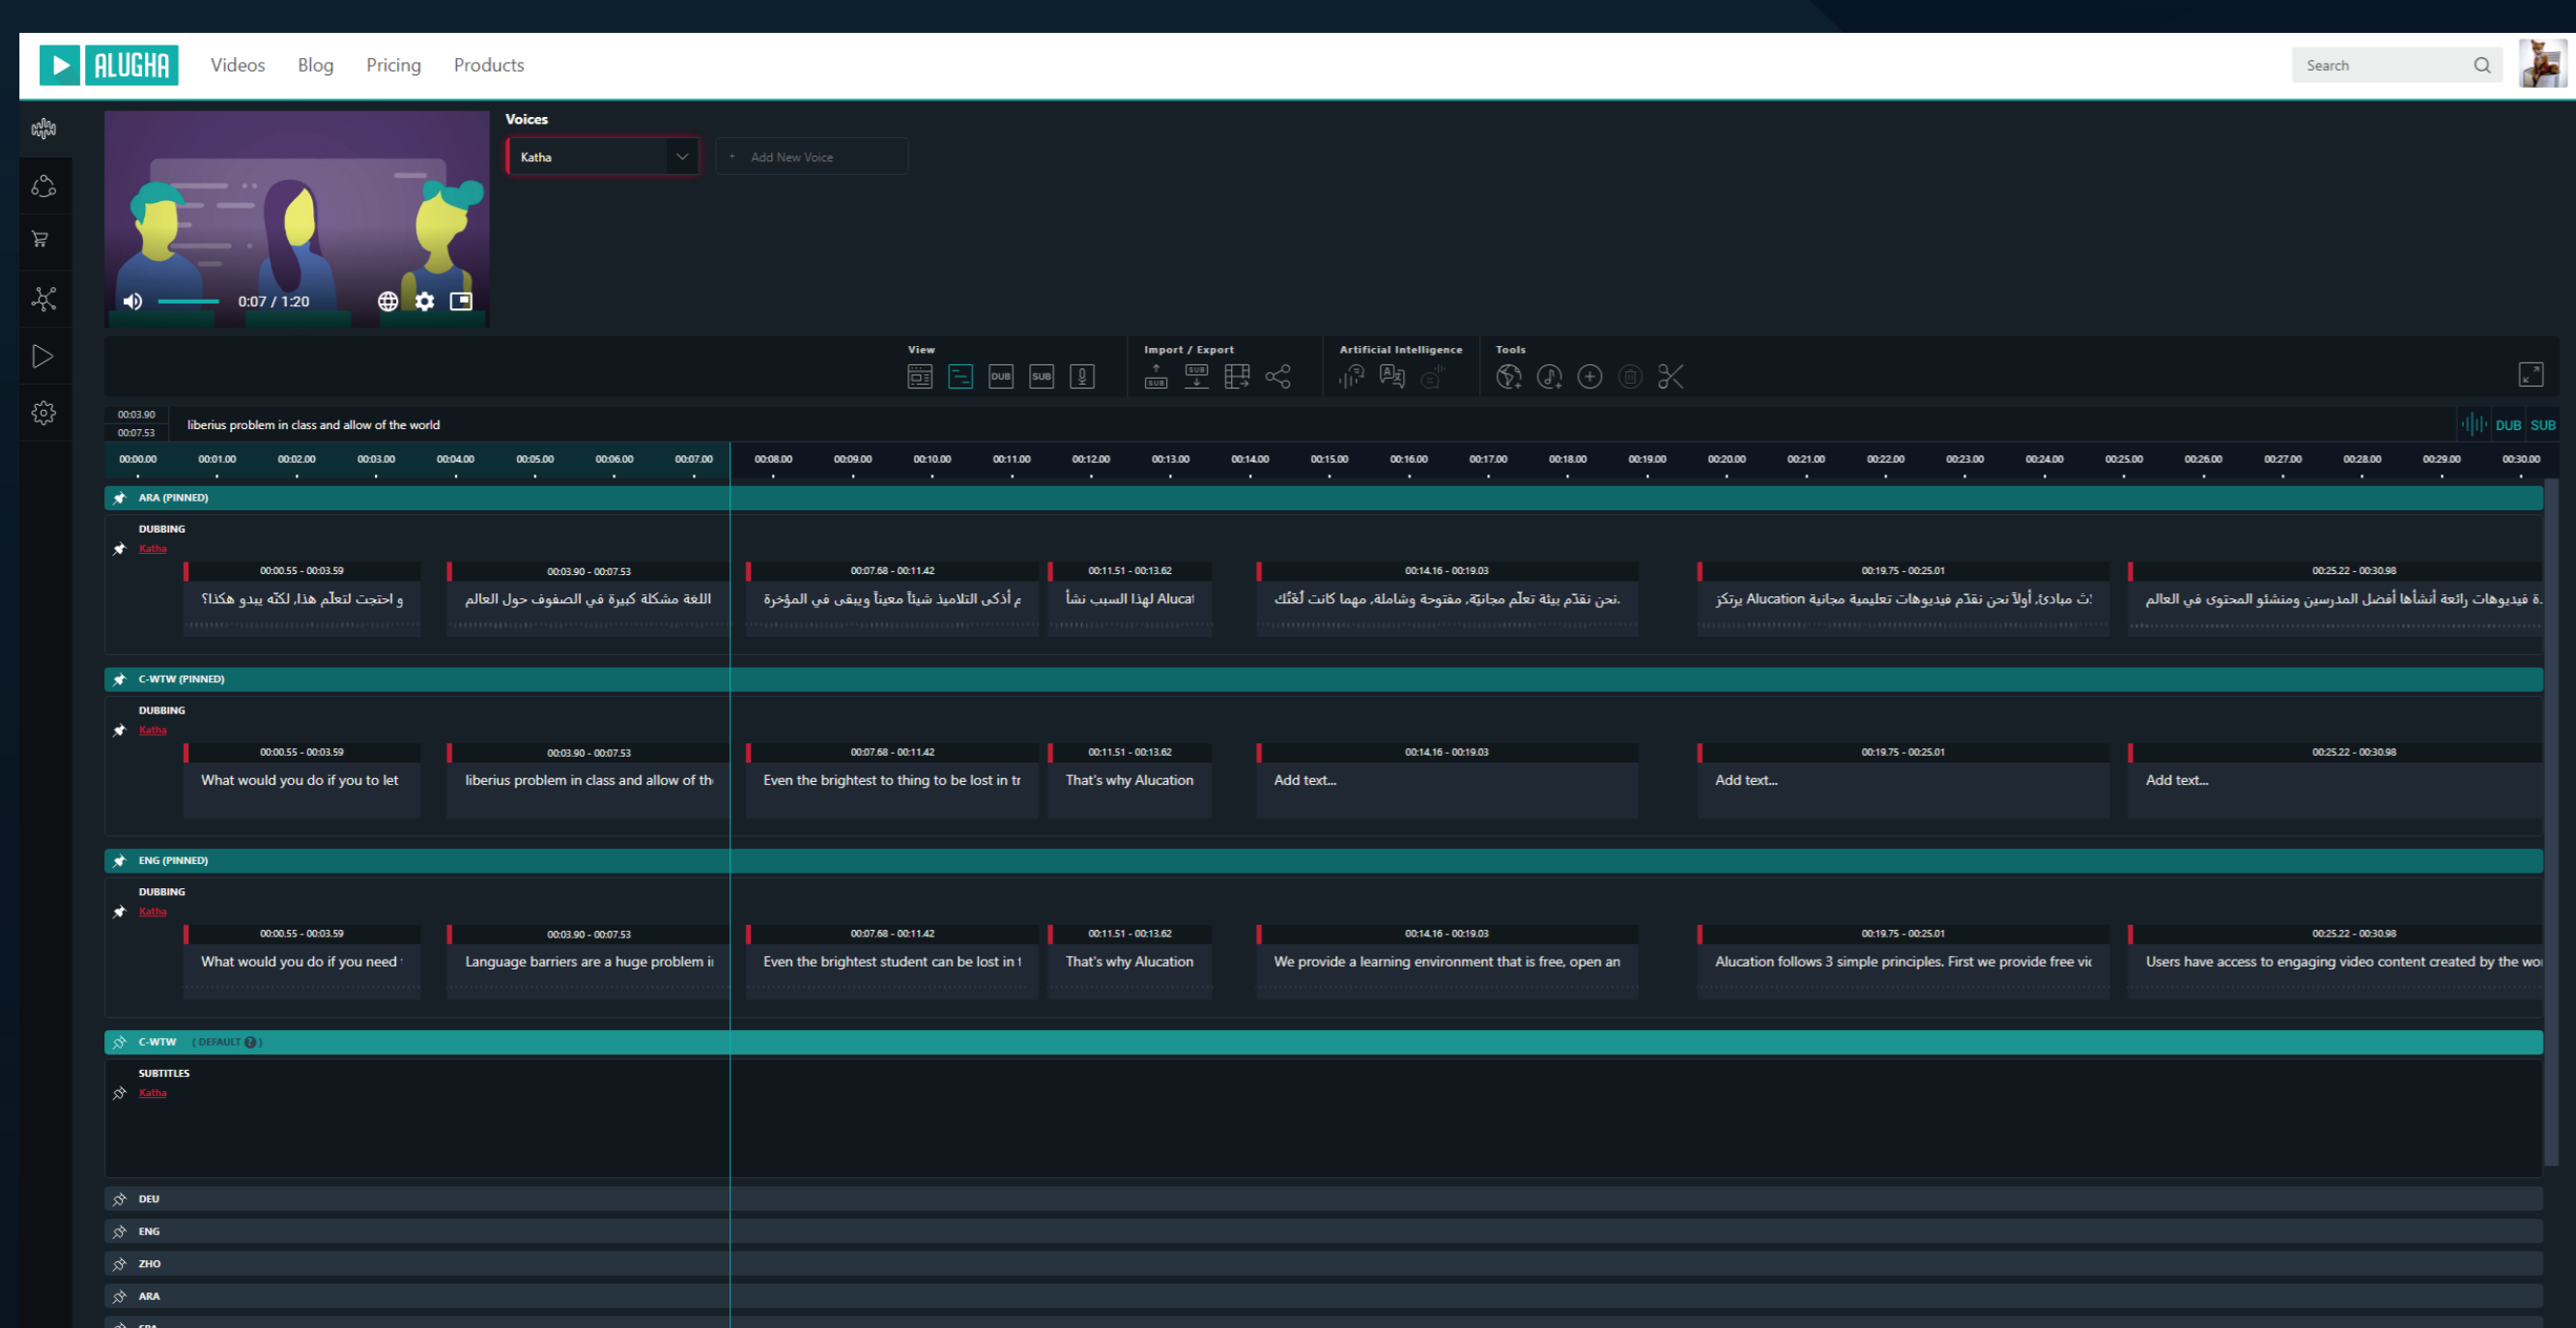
ALUGHA Videos Blog Pricing Products

Search

Voices

Katha

+ Add New Voice

0:07 / 1:20

View

Import / Export

Artificial Intelligence

Tools

DUB SUB

00:03.90
00:07.53

liberius problem in class and allow of the world

DUB SUB

00:00.00 00:01.00 00:02.00 00:03.00 00:04.00 00:05.00 00:06.00 00:07.00 00:08.00 00:09.00 00:10.00 00:11.00 00:12.00 00:13.00 00:14.00 00:15.00 00:16.00 00:17.00 00:18.00 00:19.00 00:20.00 00:21.00 00:22.00 00:23.00 00:24.00 00:25.00 00:26.00 00:27.00 00:28.00 00:29.00 00:30.00

ARA (PINNED)

DUBBING
Katha

00:00.55 - 00:03.59
و احتجت لتعلّم هذا، لكنّه يبدو هكذا؟

00:03.90 - 00:07.53
اللغة مشكلة كبيرة في الصفوف حول العالم

00:07.68 - 00:11.42
م أذكى التلاميذ شيئاً معيناً ويبقى في المؤخرة

00:11.51 - 00:13.62
لهذا السبب نشأ Alucat

00:14.16 - 00:19.03
نحن نقدّم بيئة تعلّم مجانية، مفتوحة وشاملة، مهما كانت لُغَتُك.

00:19.75 - 00:25.01
ث مبادئ. أولاً نحن نقدّم فيديوهات تعليمية مجانية Alucation يرتكز

00:25.22 - 00:30.98
ة فيديوهات رائعة أنشأها أفضل المدرسين ومنشئو المحتوى في العالم

C-WTW (PINNED)

DUBBING
Katha

00:00.55 - 00:03.59
What would you do if you to let

00:03.90 - 00:07.53
liberius problem in class and allow of th

00:07.68 - 00:11.42
Even the brightest to thing to be lost in tr

00:11.51 - 00:13.62
That's why Alucation

00:14.16 - 00:19.03
Add text...

00:19.75 - 00:25.01
Add text...

00:25.22 - 00:30.98
Add text...

ENG (PINNED)

DUBBING
Katha

00:00.55 - 00:03.59
What would you do if you need

00:03.90 - 00:07.53
Language barriers are a huge problem i

00:07.68 - 00:11.42
Even the brightest student can be lost in t

00:11.51 - 00:13.62
That's why Alucation

00:14.16 - 00:19.03
We provide a learning environment that is free, open an

00:19.75 - 00:25.01
Alucation follows 3 simple principles. First we provide free vi

00:25.22 - 00:30.98
Users have access to engaging video content created by the wo

C-WTW (DEFAULT ?)

SUBTITLES
Katha

DEU

ENG

ZHO

ARA